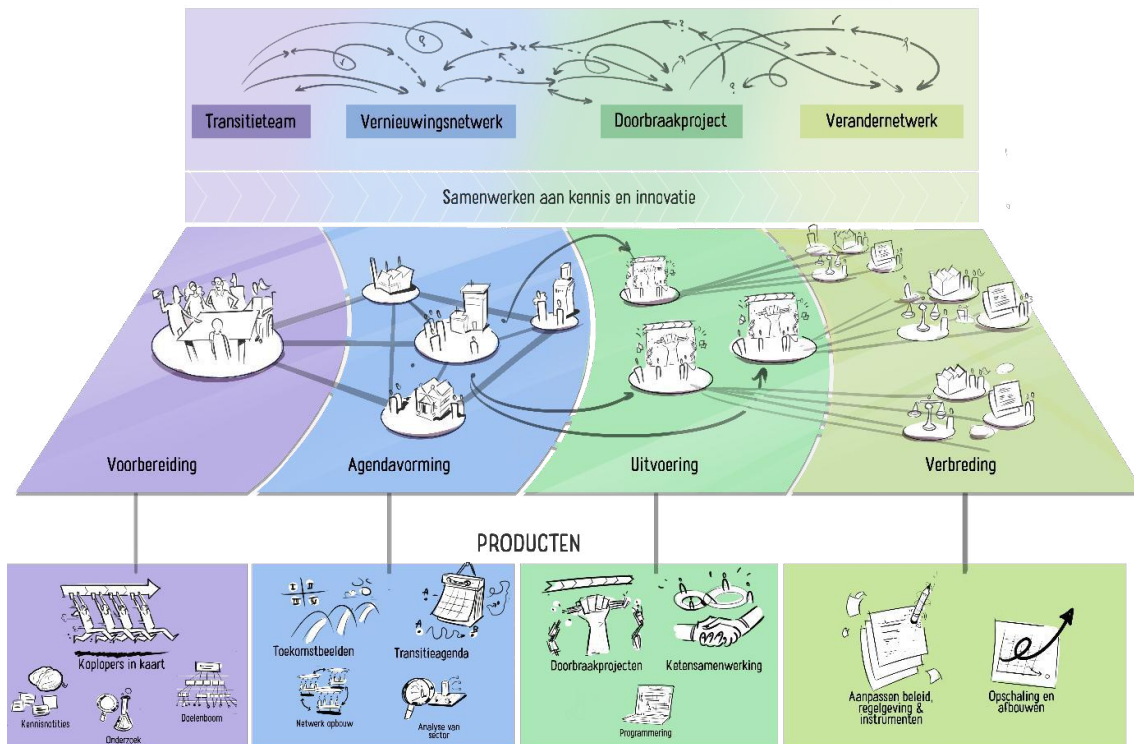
Transitieteam

Vernieuwingsnetwerk

Doorbraakproject

Verandernetwerk

Samenwerken aan kennis en innovatie

Voorbereiding

Agendavorming

Uitvoering

Verbreding

PRODUCTEN

Koplopers in kaart

Kennisnotities

Onderzoek

Doelenboom

Toekomstbeelden

Transitieagenda

Netwerk opbouw

Analyse van sector

Doorbraakprojecten

Ketensamenwerking

Programmering

Aanpassen beleid, regelgeving & instrumenten

Opschaling en afbouwen